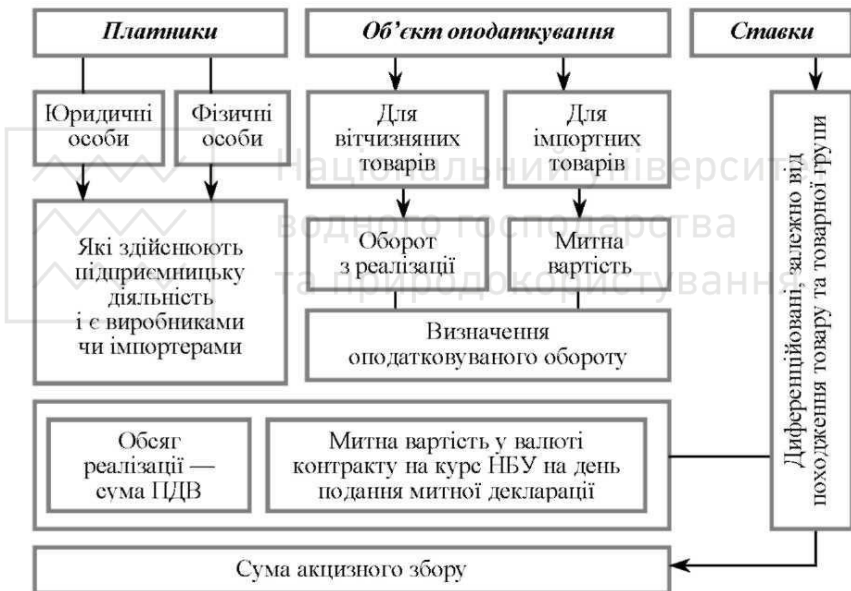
Платники

Об'єкт оподаткування

Ставки

Юридичні особи

Фізичні особи

Для вітчизняних товарів

Для імпортних товарів

Диференційовані, залежно від походження товару та товарної групи

Національний університет водного господарства та природокористування

Які здійснюють підприємницьку діяльність і є виробниками чи імпортерами

Оборот з реалізації

Митна вартість

Визначення оподатковуваного обороту

Обсяг реалізації — сума ПДВ

Митна вартість у валюті контракту на курс НБУ на день подання митної декларації

Сума акцизного збору